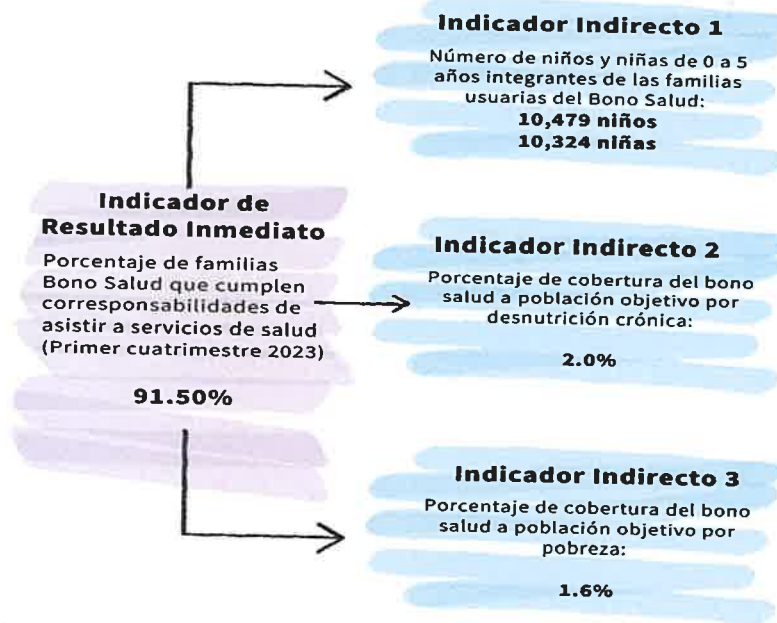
Indicador de Resultado Inmediato

Porcentaje de familias Bono Salud que cumplen corresponsabilidades de asistir a servicios de salud (Primer cuatrimestre 2023)

91.50%

Indicador Indirecto 1

Número de niños y niñas de 0 a 5 años integrantes de las familias usuarias del Bono Salud:
10,479 niños
10,324 niñas

Indicador Indirecto 2

Porcentaje de cobertura del bono salud a población objetivo por desnutrición crónica:

2.0%

Indicador Indirecto 3

Porcentaje de cobertura del bono salud a población objetivo por pobreza:

1.6%